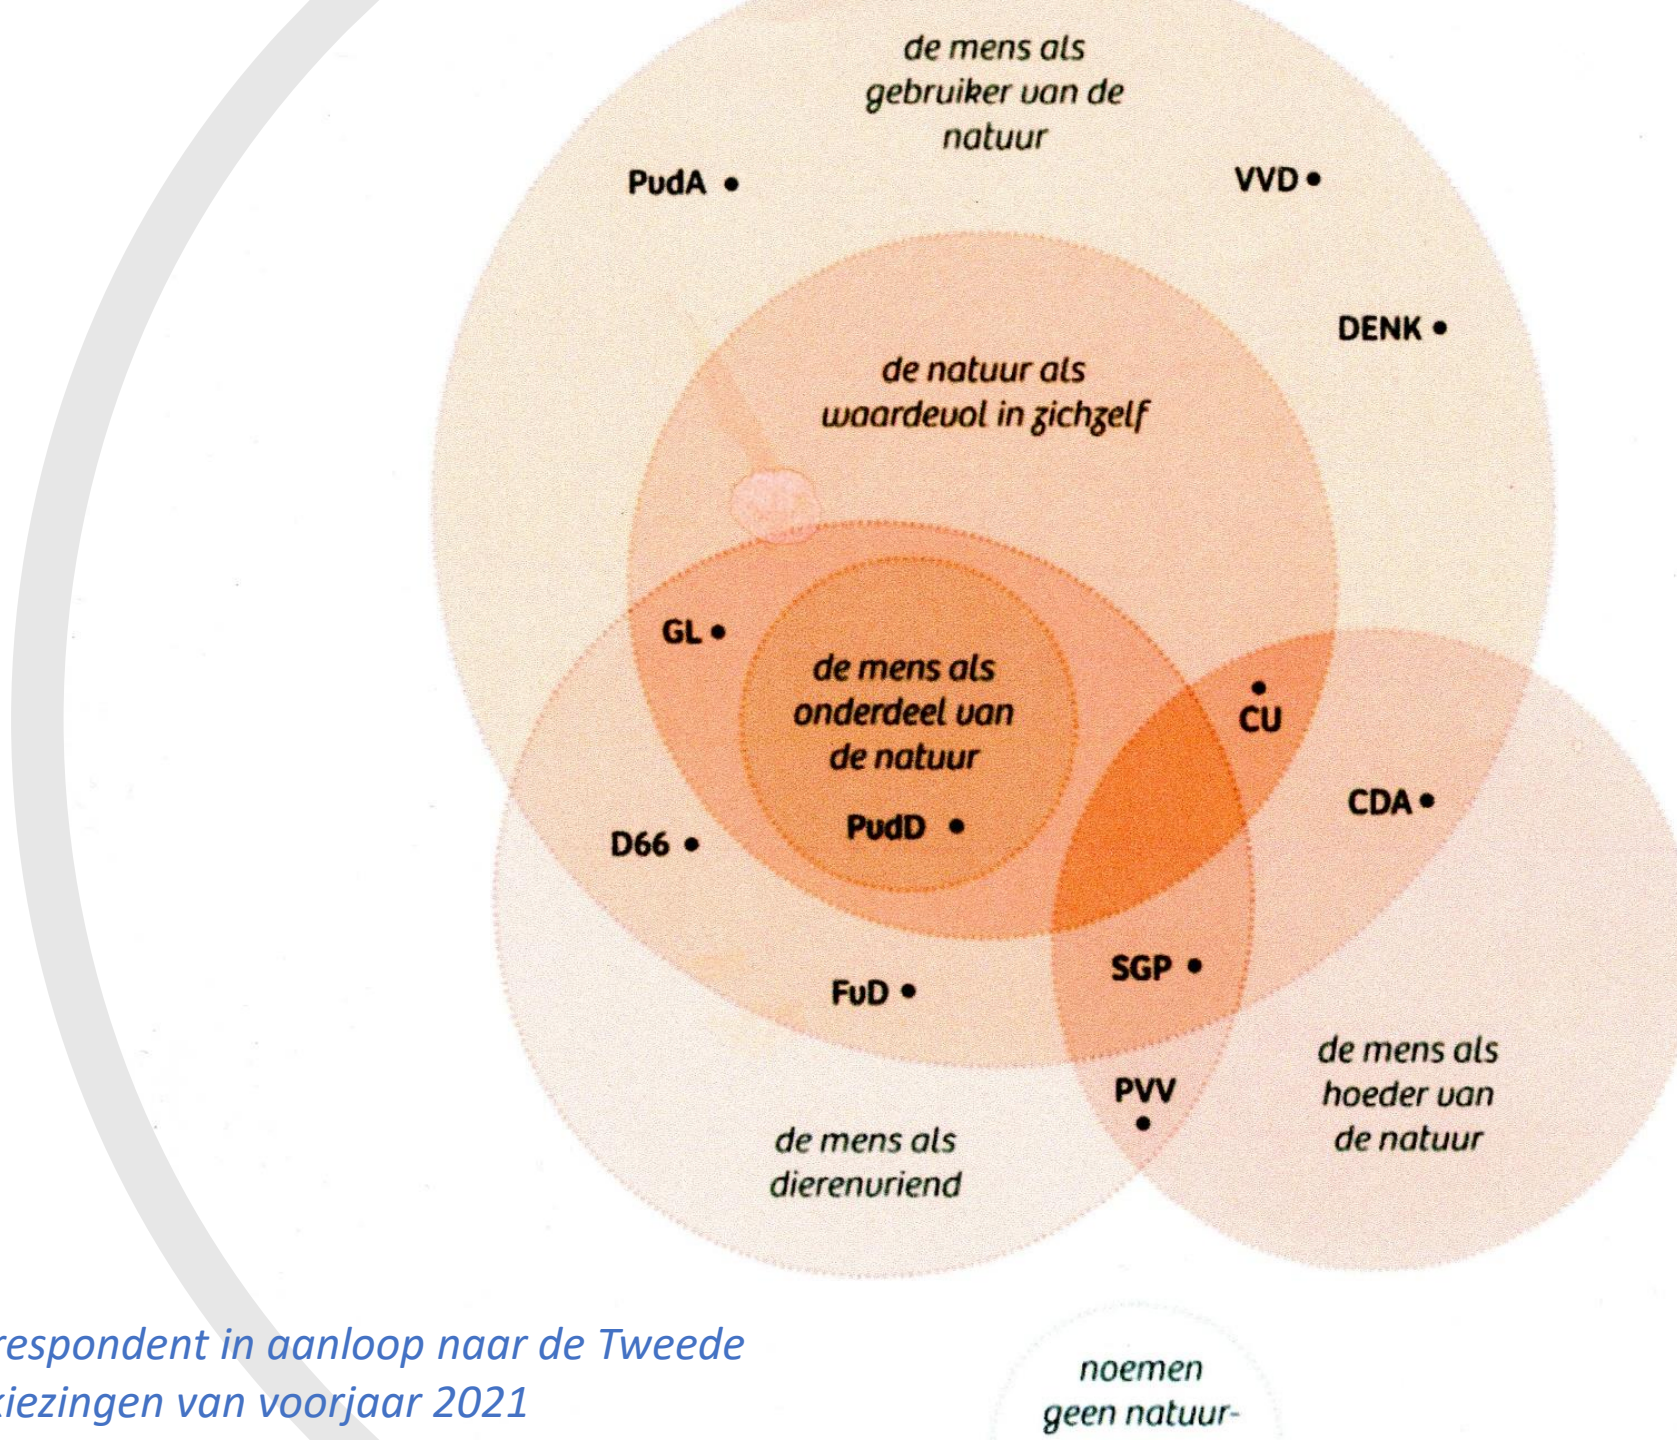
de mens als gebruiker van de natuur

PvdA

VVD

DENK

de natuur als waardevol in zichzelf

GL

de mens als onderdeel van de natuur

CU

CDA

D66

PvdD

SGP

FvD

PVV

de mens als hoeder van de natuur

de mens als dierenvriend

respondent in aanloop naar de Tweede
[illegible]kiezingen van voorjaar 2021

noemen geen natuur-